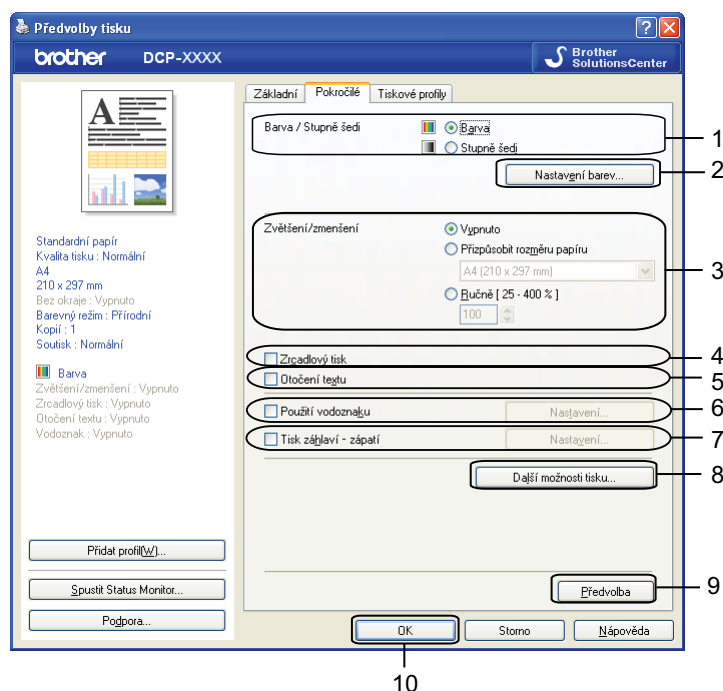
Předvolby tisku

brother DCP-XXXX

Brother SolutionsCenter

Základní | Pokročilé | Tiskové profily

Barva / Stupně šedi
Barva
Stupně šedi

Nastavení barev...

Zvětšení/zmenšení
Vypnuto
Přizpůsobit rozměru papíru
A4 (210 x 297 mm)
Ručně [ 25 - 400 % ]
100

Zrcadlový tisk
Otočení textu
Použití vodoznaku
Nastavení...
Tisk záhlaví - zápatí
Nastavení...

Další možnosti tisku...

Předvolba

Standardní papír
Kvalita tisku : Normální
A4
210 x 297 mm
Bez okraje : Vypnuto
Barevný režim : Přírodní
Kopií : 1
Soutisk : Normální

Barva
Zvětšení/zmenšení : Vypnuto
Zrcadlový tisk : Vypnuto
Otočení textu : Vypnuto
Vodoznak : Vypnuto

Přidat profil(W)...
Spustit Status Monitor...
Podpora...

OK
Storno
Nápověda

1
2
3
4
5
6
7
8
9
10